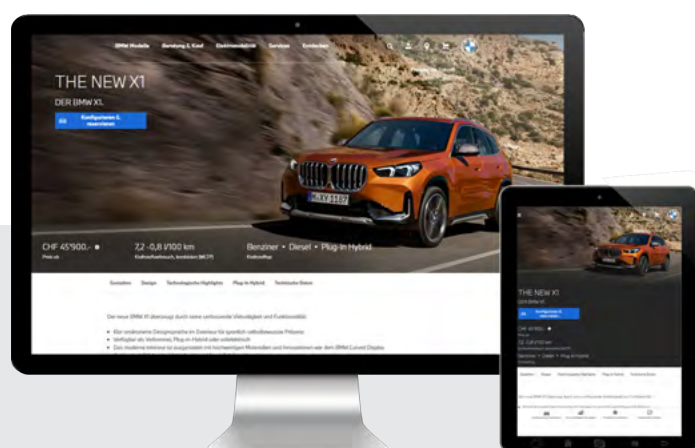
BMW Modelle Beratung & Kauf Elektromobilität Services Kontakt

THE NEW X1

DER BMW X1

Konfigurieren & reservieren

CHF 45'900.-
Preis ab

7,2 -0,8 l/100 km
Kraftstoffverbrauch, kombiniert (WLTP)

Benziner • Diesel • Plug-In Hybrid
Kraftstoffart

Ausstattung Design Technologische Highlights Plug-In Hybrid Technische Daten

Der neue BMW X1 überzeugt durch seine umfassende Vielseitigkeit und Funktionalität:

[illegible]

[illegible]

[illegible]

THE NEW X1

DER BMW X1

Konfigurieren & reservieren

CHF 45'900.-

7,2 -0,8 l/100 km

Benziner • Diesel • Plug-In Hybrid

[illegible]